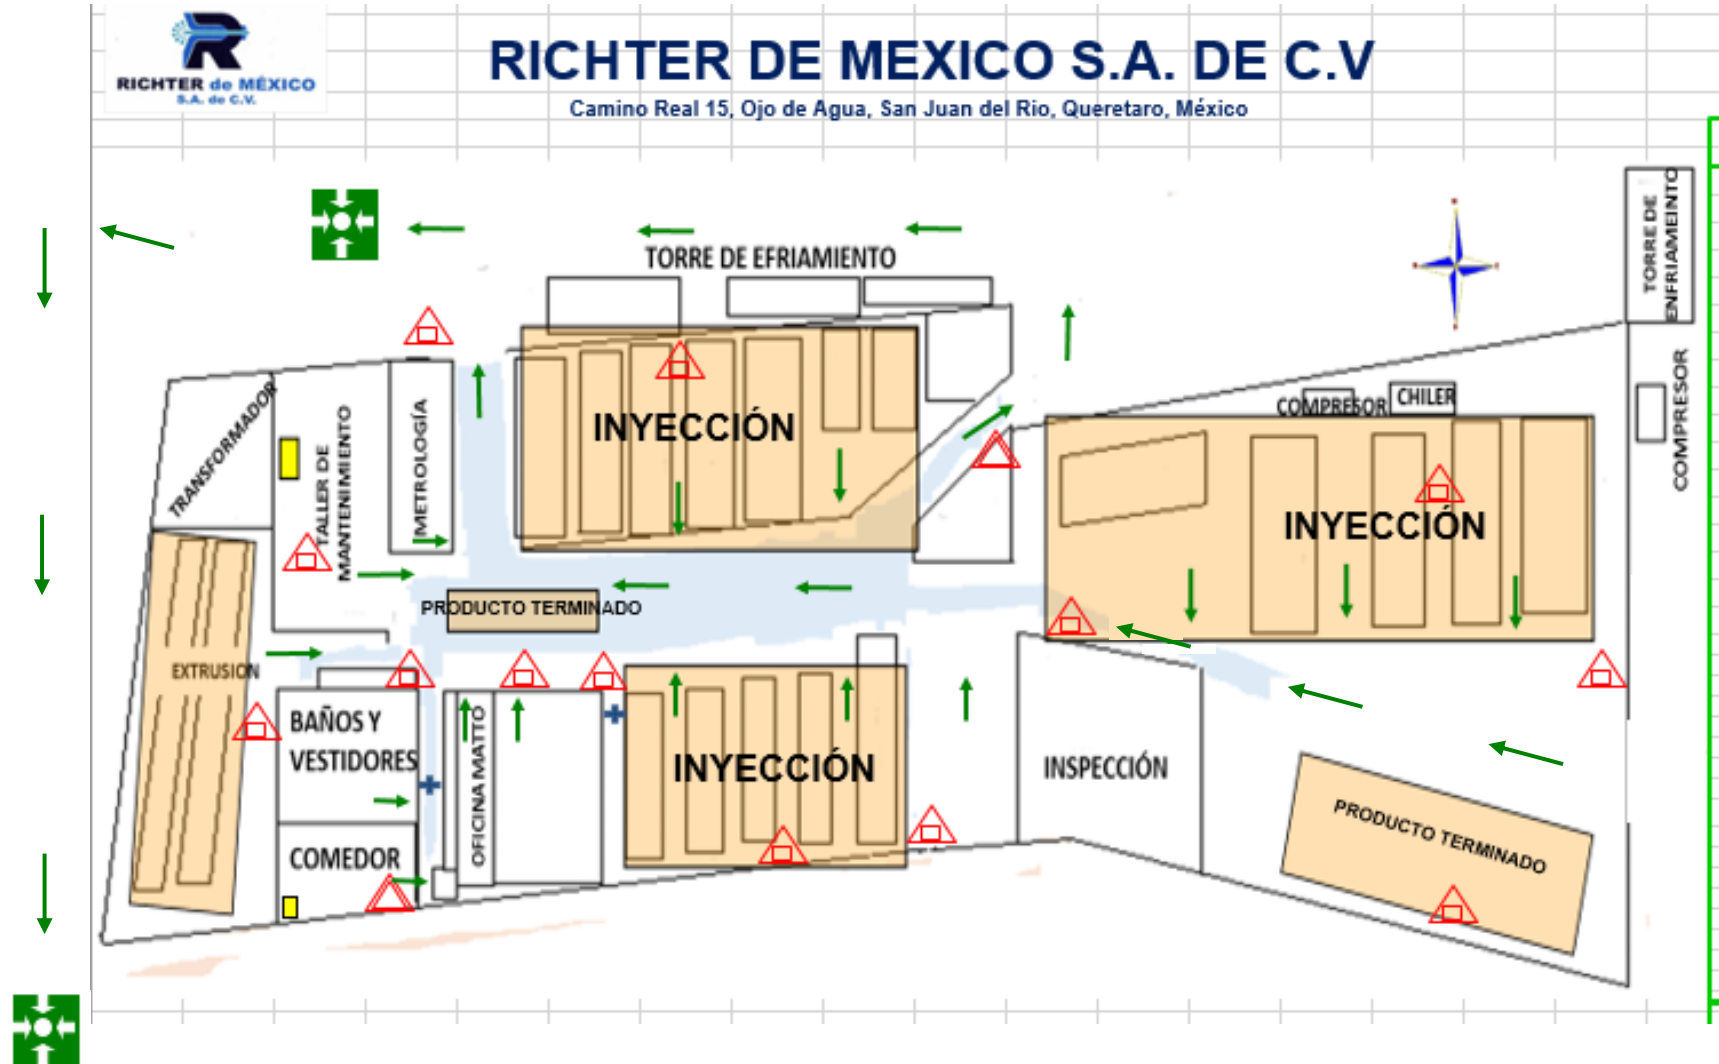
RICHTER de MÉXICO
S.A. de C.V.

RICHTER DE MEXICO S.A. DE C.V
Camino Real 15, Ojo de Agua, San Juan del Rio, Queretaro, México

TORRE DE EFRIAMIENTO

TORRE DE ENFRIAMEINTO

COMPRESOR

COMPRESOR

CHILER

TRANSFORMADOR

TALLER DE MANTENIMIENTO

METROLOGÍA

INYECCIÓN

INYECCIÓN

PRODUCTO TERMINADO

EXTRUSION

BAÑOS Y VESTIDORES

OFICINA MATTO

INYECCIÓN

INSPECCIÓN

COMEDOR

PRODUCTO TERMINADO